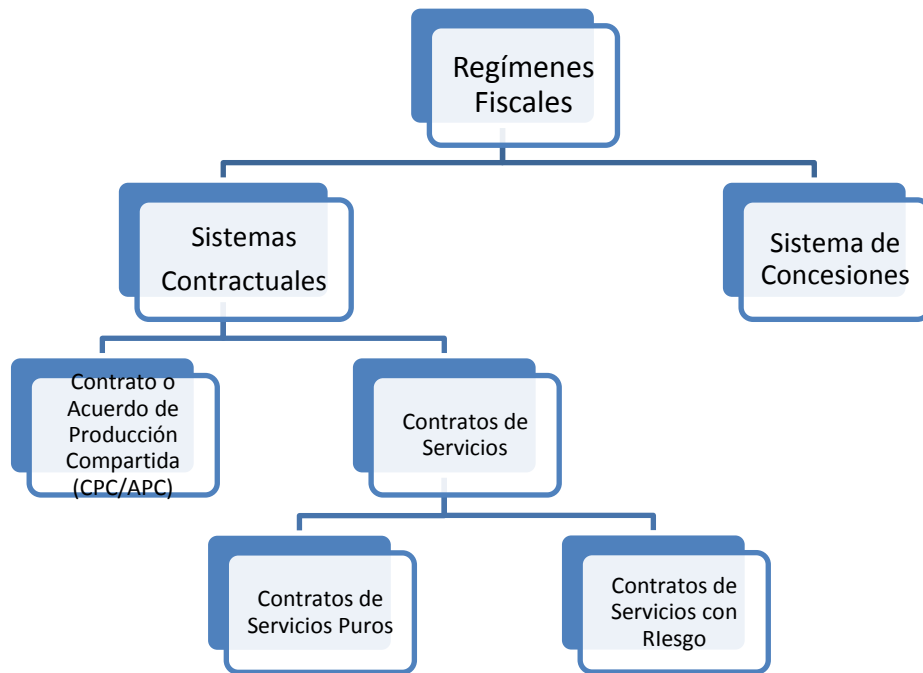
Regímenes Fiscales

Sistemas Contractuales

Sistema de Concesiones

Contrato o Acuerdo de Producción Compartida (CPC/APC)

Contratos de Servicios

Contratos de Servicios Puros

Contratos de Servicios con RIesgo